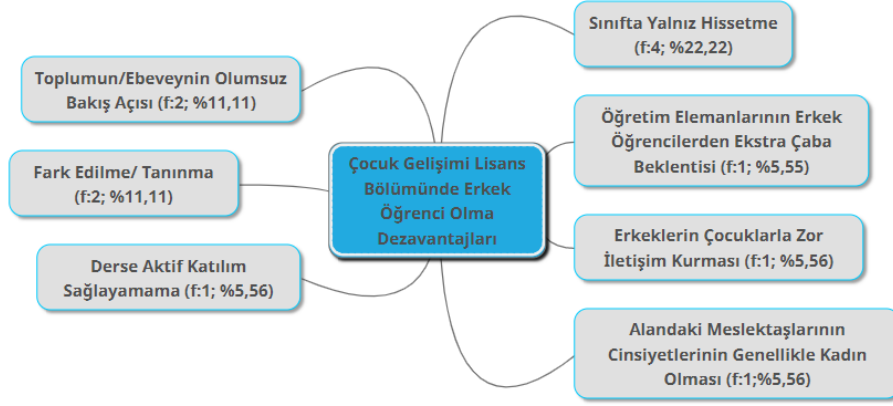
Çocuk Gelişimi Lisans Bölümünde Erkek Öğrenci Olma Dezavantajları

Toplumun/Ebeveynin Olumsuz Bakış Açısı (f:2; %11,11)

Fark Edilme/ Tanınma (f:2; %11,11)

Derse Aktif Katılım Sağlayamama (f:1; %5,56)

Sınıfta Yalnız Hissetme (f:4; %22,22)

Öğretim Elemanlarının Erkek Öğrencilerden Ekstra Çaba Beklentisi (f:1; %5,55)

Erkeklerin Çocuklarla Zor İletişim Kurması (f:1; %5,56)

Alandaki Meslektaşlarının Cinsiyetlerinin Genellikle Kadın Olması (f:1;%5,56)